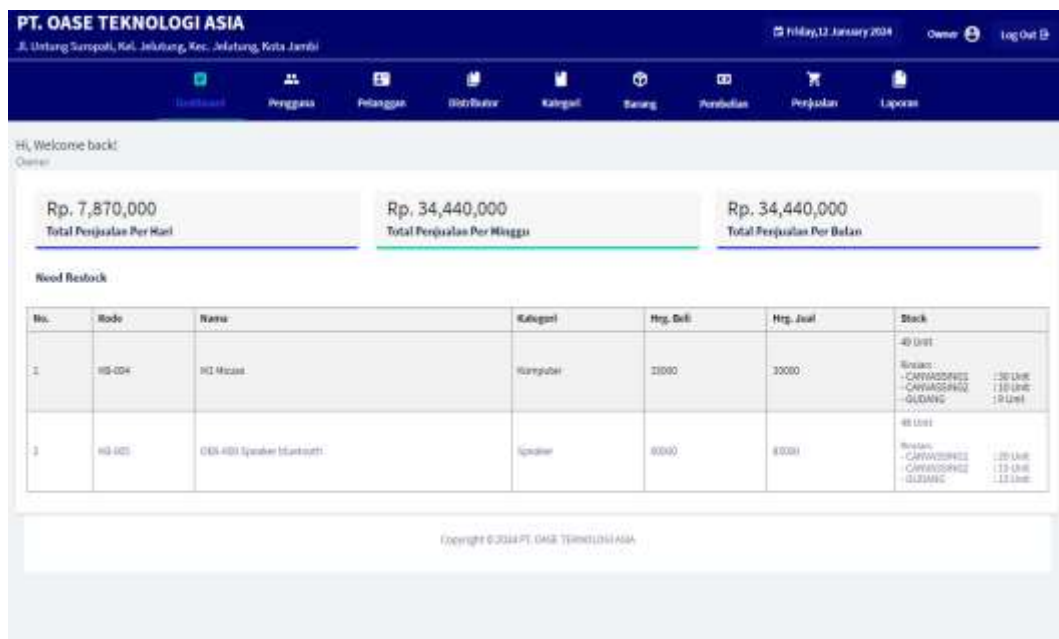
PT. OASE TEKNOLOGI ASIA
Jl. Untung Surapati, Kel. Jelutung, Kec. Jelutung, Kota Jambi

Friday,12 January 2024 Owner Log Out

Dashboard Pengguna Pelanggan Distributor Kategori Barang Pembelian Penjualan Laporan

Hi, Welcome back!
Owner

Rp. 7,870,000
Total Penjualan Per Hari

Rp. 34,440,000
Total Penjualan Per Minggu

Rp. 34,440,000
Total Penjualan Per Bulan

Need Restock

| No. | Kode | Nama | Kategori | Hrg. Beli | Hrg. Jual | Stock |
|---|---|---|---|---|---|---|
| 1 | HB-004 | M1 Mouse | Komputer | 20000 | 30000 | 49 Unit Rincian: - CANVASSING1 : 30 Unit - CANVASSING2 : 10 Unit - GUDANG : 9 Unit |
| 2 | HB-005 | OEN-480 Speaker bluetooth | Speaker | 60000 | 85000 | 48 Unit Rincian: - CANVASSING1 : 20 Unit - CANVASSING2 : 15 Unit - GUDANG : 13 Unit |

Copyright © 2024 PT. OASE TEKNOLOGI ASIA